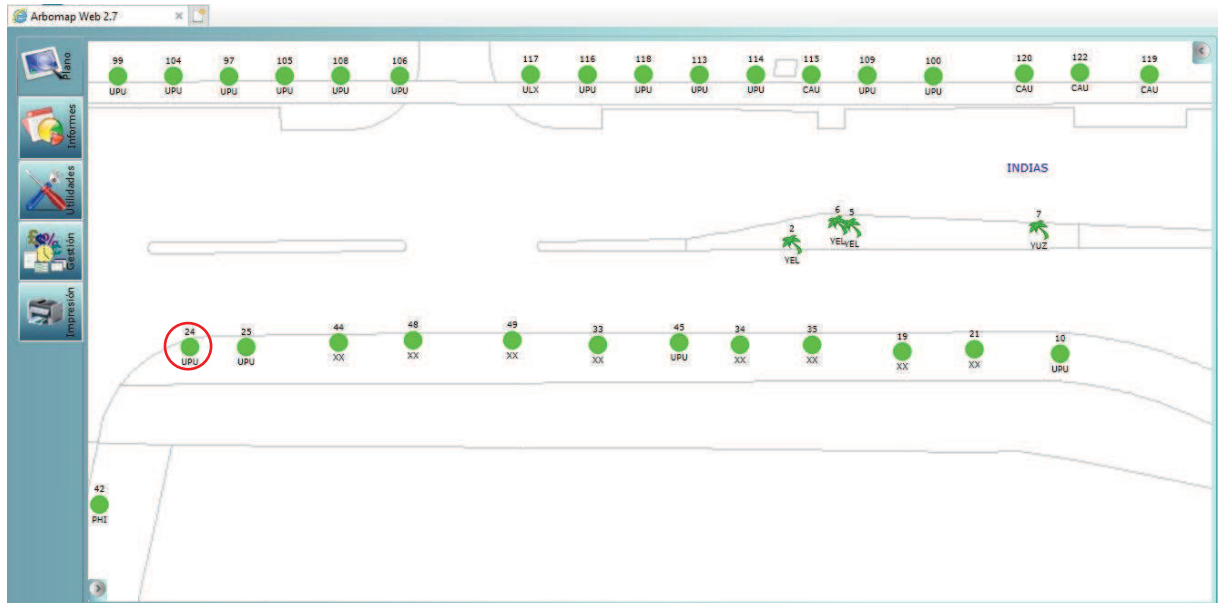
Arbomap Web 2.7

Plano
Informes
Utilidades
Gestión
Impresión

99 UPU
104 UPU
97 UPU
105 UPU
108 UPU
106 UPU
117 ULX
116 UPU
118 UPU
113 UPU
114 UPU
115 CAU
109 UPU
100 UPU
120 CAU
122 CAU
119 CAU

INDIAS

2 YEL
6 YEL
5 YEL
7 YUZ

24 UPU
25 UPU
44 XX
48 XX
49 XX
33 XX
45 UPU
34 XX
35 XX
19 XX
21 XX
10 UPU

42 PHI